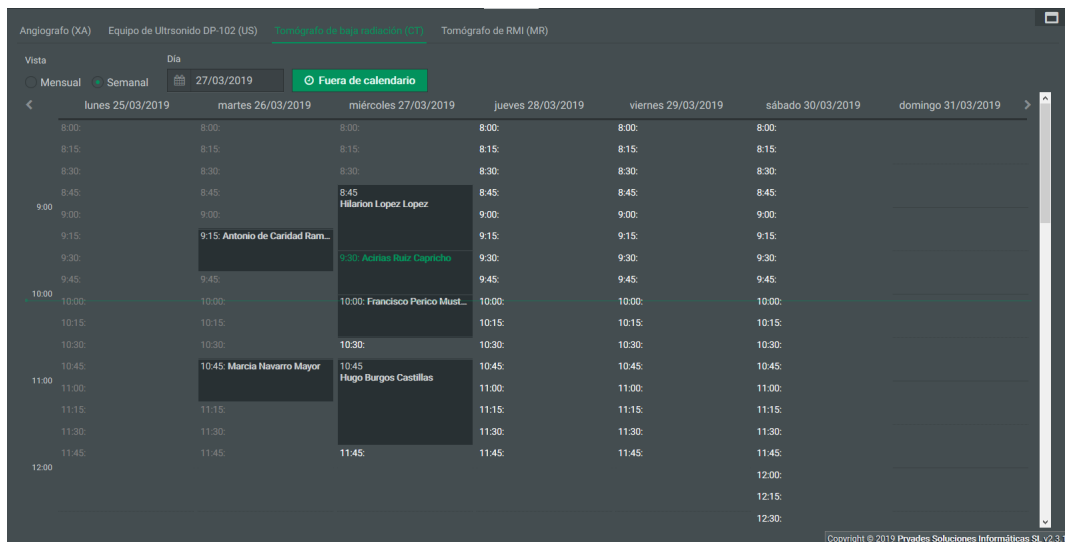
Angiografo (XA) Equipo de Ultrsonido DP-102 (US) Tomógrafo de baja radiación (CT) Tomógrafo de RMI (MR)

Vista
Mensual Semanal

Día
27/03/2019

Fuera de calendario

| | lunes 25/03/2019 | martes 26/03/2019 | miércoles 27/03/2019 | jueves 28/03/2019 | viernes 29/03/2019 | sábado 30/03/2019 | domingo 31/03/2019 |
|---|---|---|---|---|---|---|---|
| | 8:00: | 8:00: | 8:00: | 8:00: | 8:00: | 8:00: | |
| | 8:15: | 8:15: | 8:15: | 8:15: | 8:15: | 8:15: | |
| | 8:30: | 8:30: | 8:30: | 8:30: | 8:30: | 8:30: | |
| | 8:45: | 8:45: | 8:45 Hilarion Lopez Lopez | 8:45: | 8:45: | 8:45: | |
| 9:00 | 9:00: | 9:00: | | 9:00: | 9:00: | 9:00: | |
| | 9:15: | 9:15: Antonio de Caridad Ram... | | 9:15: | 9:15: | 9:15: | |
| | 9:30: | | 9:30: Acirias Ruiz Capricho | 9:30: | 9:30: | 9:30: | |
| | 9:45: | 9:45: | | 9:45: | 9:45: | 9:45: | |
| 10:00 | 10:00: | 10:00: | 10:00: Francisco Perico Must... | 10:00: | 10:00: | 10:00: | |
| | 10:15: | 10:15: | | 10:15: | 10:15: | 10:15: | |
| | 10:30: | 10:30: | 10:30: | 10:30: | 10:30: | 10:30: | |
| | 10:45: | 10:45: Marcia Navarro Mayor | 10:45 Hugo Burgos Castillas | 10:45: | 10:45: | 10:45: | |
| 11:00 | 11:00: | | | 11:00: | 11:00: | 11:00: | |
| | 11:15: | 11:15: | | 11:15: | 11:15: | 11:15: | |
| | 11:30: | 11:30: | | 11:30: | 11:30: | 11:30: | |
| | 11:45: | 11:45: | 11:45: | 11:45: | 11:45: | 11:45: | |
| 12:00 | | | | | | 12:00: | |
| | | | | | | 12:15: | |
| | | | | | | 12:30: | |

Copyright © 2019 Pryades Soluciones Informáticas SL v2.3.1